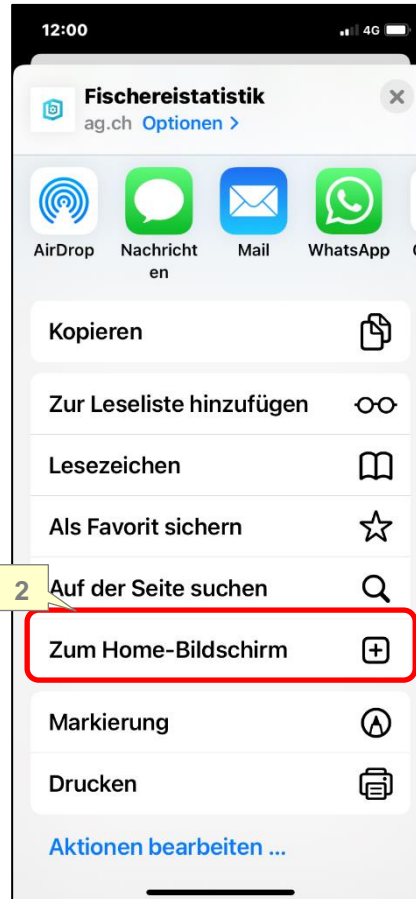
12:00

4G

Fischereistatistik

ag.ch Optionen >

AirDrop

Nachrichten

Mail

WhatsApp

Kopieren

Zur Leseliste hinzufügen

Lesezeichen

Als Favorit sichern

2

Auf der Seite suchen

Zum Home-Bildschirm

Markierung

Drucken

Aktionen bearbeiten ...